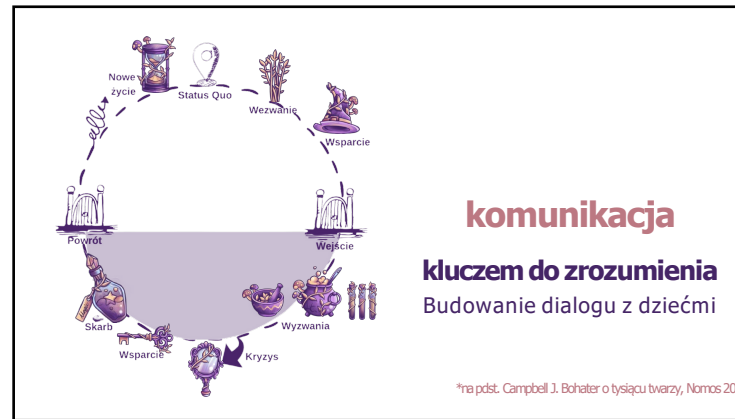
Nowe życie
Status Quo
Wezwanie
Wsparcie
Powrót
Wejście
Skarb
Wyzwania
Wsparcie
Kryzys

komunikacja

kluczem do zrozumienia

Budowanie dialogu z dziećmi

*na pdst. Campbell J. Bohater o tysiącu twarzy, Nomos 20